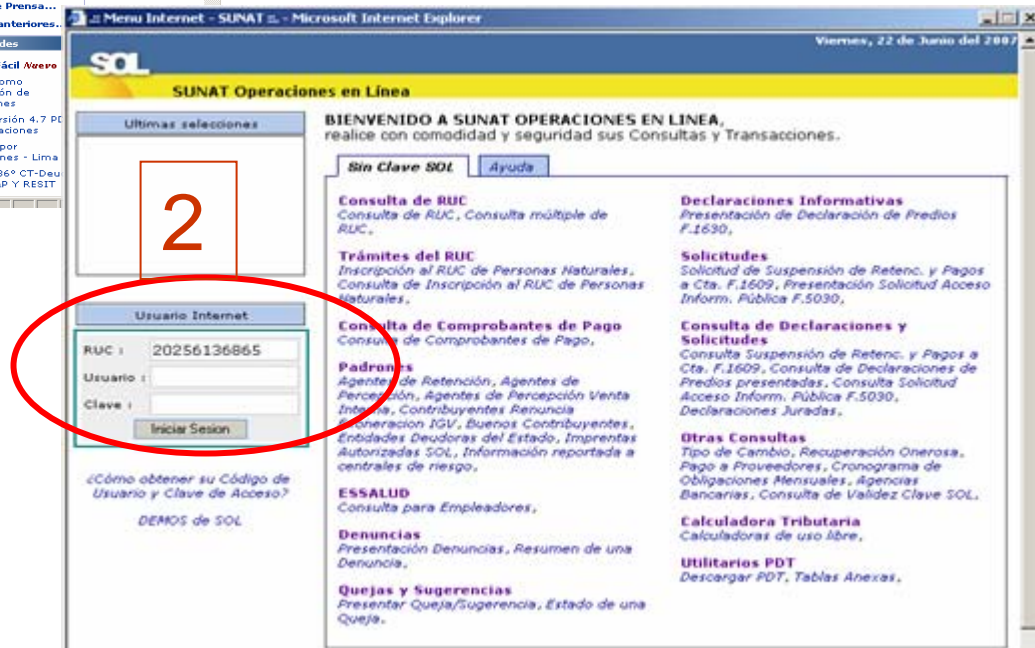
e Prensa...
anteriores...
des
ácil Nuevo
omo
ón de
nes
rsión 4.7 PD
aciones
por
nes - Lima
6° CT-Deu
AP Y RESIT

Menu Internet - SUNAT - Microsoft Internet Explorer

Viernes, 22 de Junio del 2007

SOL
SUNAT Operaciones en Línea

Ultimas selecciones

2

Usuario Internet
RUC : 20256136865
Usuario :
Clave :
Iniciar Sesion

¿Cómo obtener su Código de Usuario y Clave de Acceso?

DEMOS de SOL

BIENVENIDO A SUNAT OPERACIONES EN LINEA,
realice con comodidad y seguridad sus Consultas y Transacciones.

Sin Clave SOL | Ayuda

Consulta de RUC
Consulta de RUC, Consulta múltiple de RUC,

Trámites del RUC
Inscripción al RUC de Personas Naturales, Consulta de Inscripción al RUC de Personas Naturales,

Consulta de Comprobantes de Pago
Consulta de Comprobantes de Pago,

Padrones
Agentes de Retención, Agentes de Percepción, Agentes de Percepción Venta Interna, Contribuyentes Renuncia Exoneracion IGV, Buenos Contribuyentes, Entidades Deudoras del Estado, Imprentas Autorizadas SOL, Información reportada a centrales de riesgo,

ESSALUD
Consulta para Empleadores,

Denuncias
Presentación Denuncias, Resumen de una Denuncia,

Quejas y Sugerencias
Presentar Queja/Sugerencia, Estado de una Queja,

Declaraciones Informativas
Presentación de Declaración de Predios F.1630,

Solicitudes
Solicitud de Suspensión de Retenc. y Pagos a Cta. F.1609, Presentación Solicitud Acceso Inform. Pública F.5030,

Consulta de Declaraciones y Solicitudes
Consulta Suspensión de Retenc. y Pagos a Cta. F.1609, Consulta de Declaraciones de Predios presentadas, Consulta Solicitud Acceso Inform. Pública F.5030, Declaraciones Juradas,

Otras Consultas
Tipo de Cambio, Recuperación Onerosa, Pago a Proveedores, Cronograma de Obligaciones Mensuales, Agencias Bancarias, Consulta de Validez Clave SOL,

Calculadora Tributaria
Calculadoras de uso libre,

Utilitarios PDT
Descargar PDT, Tablas Anexas,